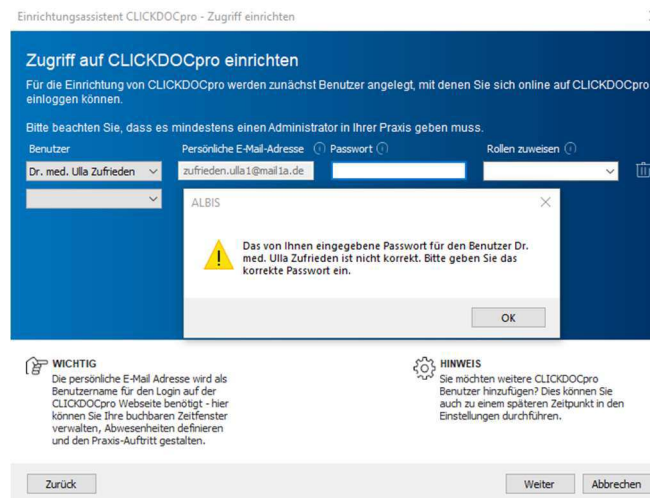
Einrichtungsassistent CLICKDOCpro - Zugriff einrichten

Zugriff auf CLICKDOCpro einrichten

Für die Einrichtung von CLICKDOCpro werden zunächst Benutzer angelegt, mit denen Sie sich online auf CLICKDOCpro einloggen können.

Bitte beachten Sie, dass es mindestens einen Administrator in Ihrer Praxis geben muss.

| Benutzer | Persönliche E-Mail-Adresse | Passwort | Rollen zuweisen |
|---|---|---|---|
| Dr. med. Ulla Zufrieden | zufrieden.ulla1@mail1a.de | | |

ALBIS

Das von Ihnen eingegebene Passwort für den Benutzer Dr. med. Ulla Zufrieden ist nicht korrekt. Bitte geben Sie das korrekte Passwort ein.

OK

WICHTIG
Die persönliche E-Mail Adresse wird als Benutzername für den Login auf der CLICKDOCpro Webseite benötigt - hier können Sie Ihre buchbaren Zeitfenster verwalten, Abwesenheiten definieren und den Praxis-Auftritt gestalten.

HINWEIS
Sie möchten weitere CLICKDOCpro Benutzer hinzufügen? Dies können Sie auch zu einem späteren Zeitpunkt in den Einstellungen durchführen.

Zurück

Weiter

Abbrechen